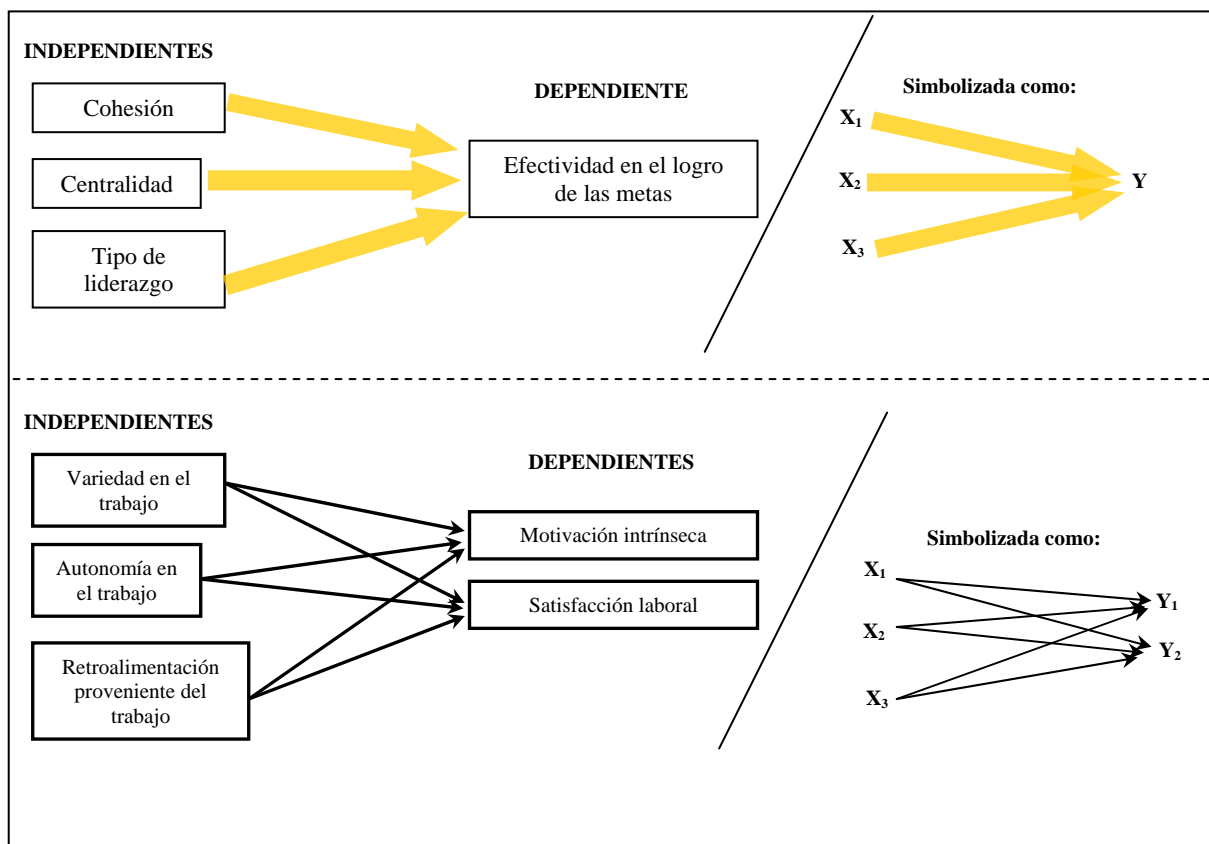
INDEPENDIENTES

Cohesión

Centralidad

Tipo de liderazgo

DEPENDIENTE

Efectividad en el logro de las metas

Simbolizada como:

$X_1$

$X_2$

$X_3$

Y

INDEPENDIENTES

Variedad en el trabajo

Autonomía en el trabajo

Retroalimentación proveniente del trabajo

DEPENDIENTES

Motivación intrínseca

Satisfacción laboral

Simbolizada como:

$X_1$

$X_2$

$X_3$

$Y_1$

$Y_2$